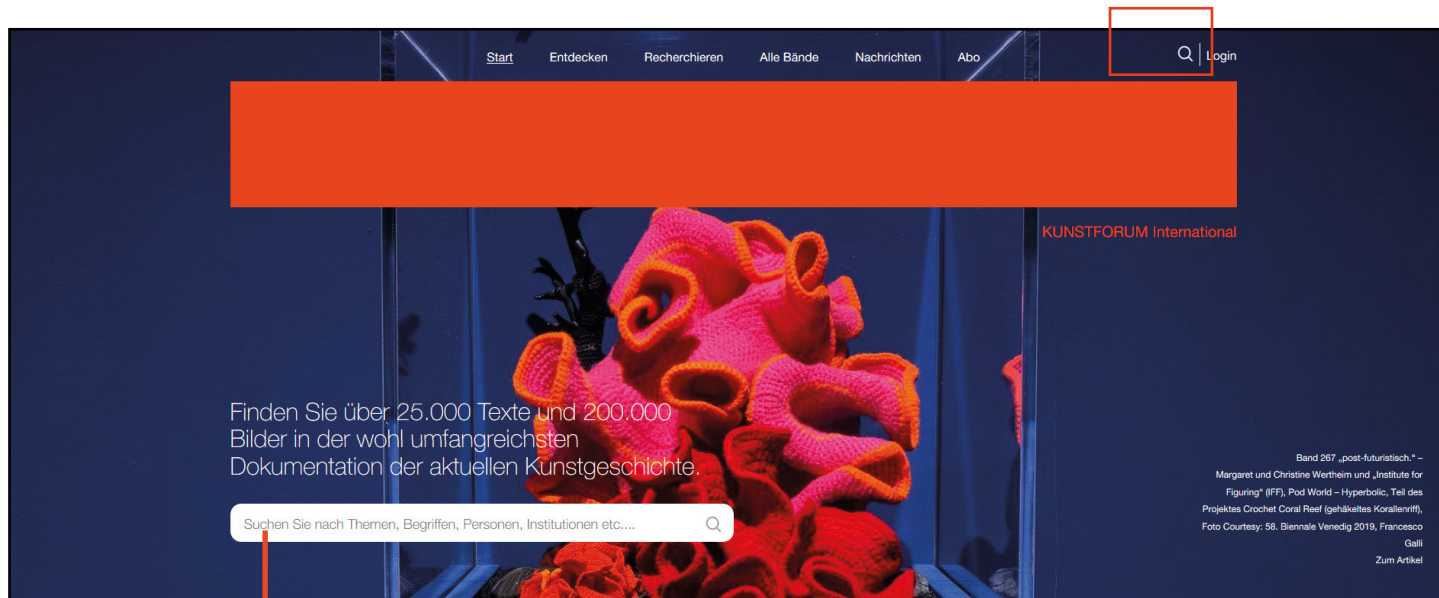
Start Entdecken Recherchieren Alle Bände Nachrichten Abo

Login

KUNSTFORUM International

Finden Sie über 25.000 Texte und 200.000 Bilder in der wohl umfangreichsten Dokumentation der aktuellen Kunstgeschichte.

Suchen Sie nach Themen, Begriffen, Personen, Institutionen etc....

Band 267 „post-futuristisch." – Margaret und Christine Wertheim und „Institute for Figuring" (IFF), Pod World – Hyperbolic, Teil des Projektes Crochet Coral Reef (gehäkeltes Korallenriff), Foto Courtesy: 58. Biennale Venedig 2019, Francesco Galli

Zum Artikel